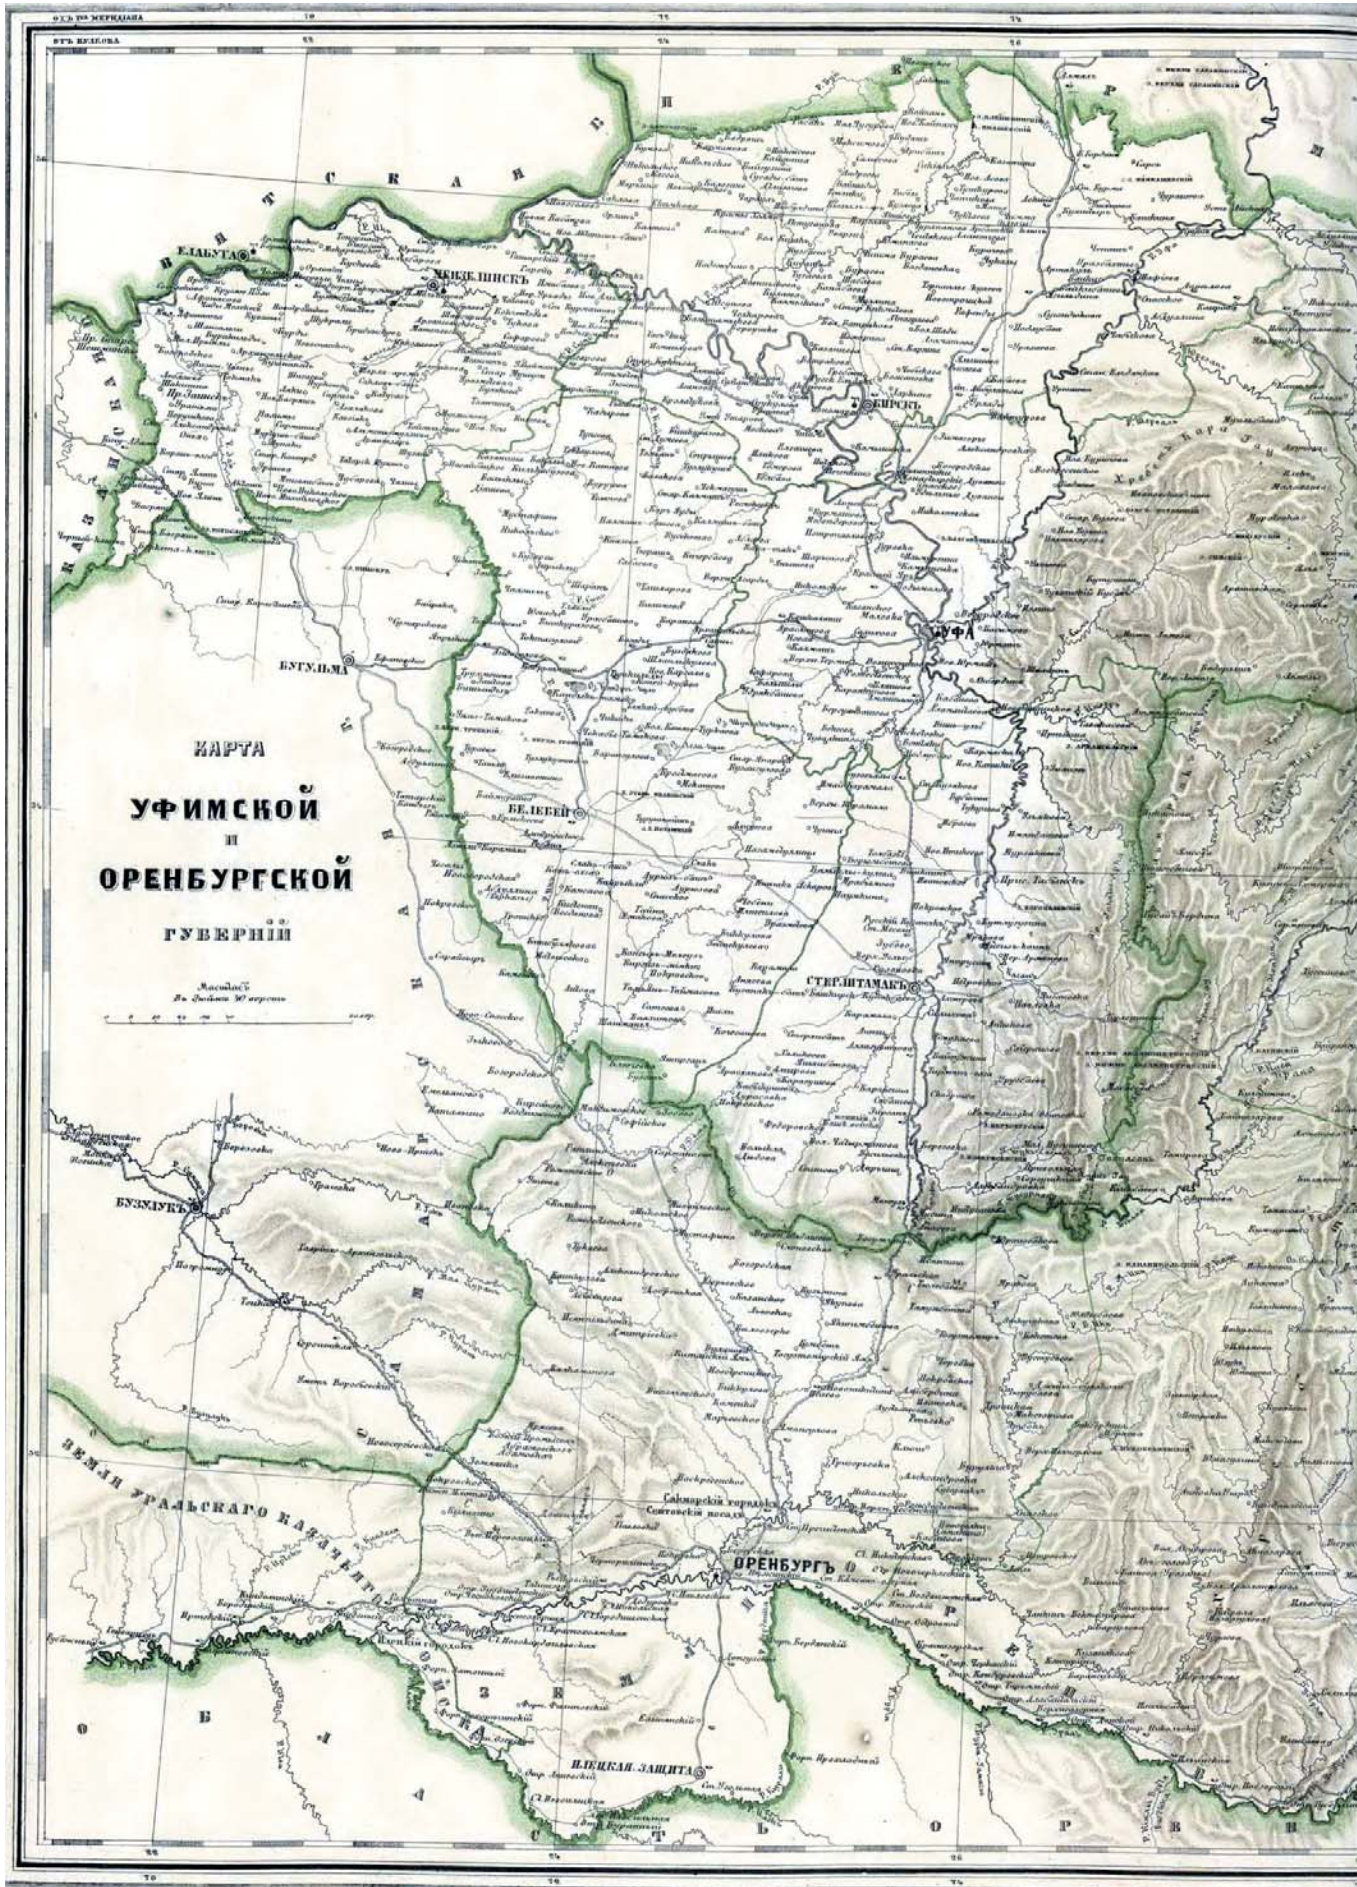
КАРТА
УФИМСКОЙ
и
ОРЕНБУРГСКОЙ
ГУБЕРНІЙ

Масштабъ
Въ дюймѣ 30 верстъ

ЕЛАБУГА
МЕНЗЕЛИНСКЪ
БИРСКЪ
УФА
БУГУЛЬМА
БЕЛЕБЕЙ
СТЕРЛИТАМАКЪ
БУЗУЛУКЪ
ОРЕНБУРГЪ
ИЛЕЦКАЯ ЗАЩИТА

В Я Т С К А Я
К А З А Н С К А Я
С А М А Р С К А Я
ЗЕМЛЯ УРАЛЬСКАГО КАЗАЧЬЯГО ВОЙСКА
О Б Л А С Т Ь О Р Е Н Б У Р Г С К И Х К И Р Г И З Ъ
Хребетъ Каратау
Сакмарскій городокъ
Сеитовскій посадъ

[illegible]